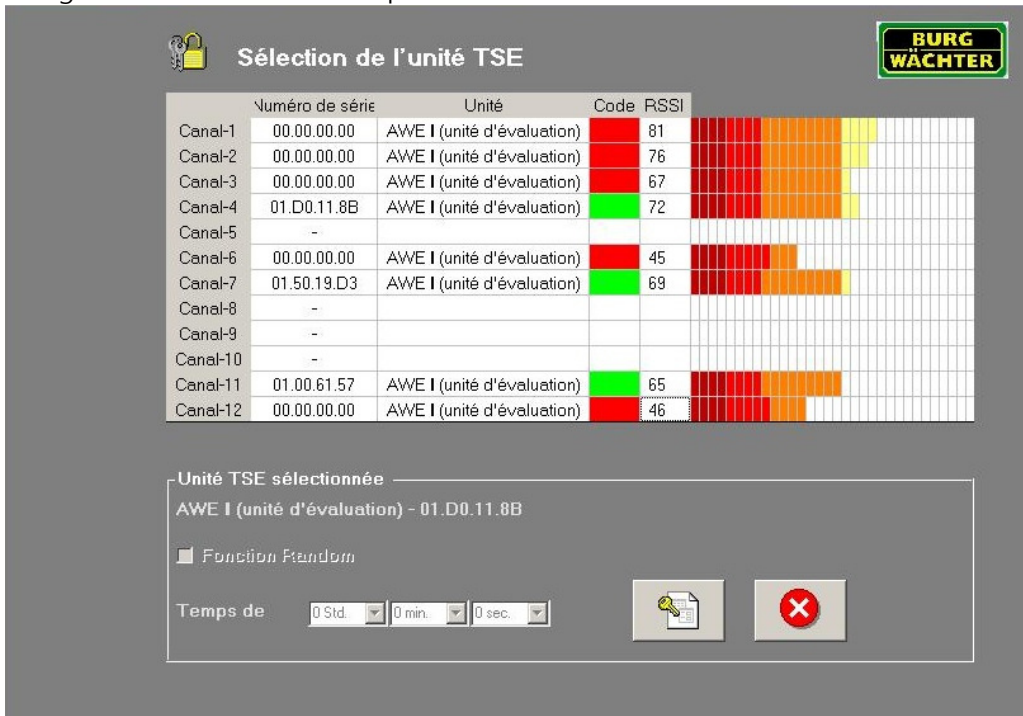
Sélection de l'unité TSE

BURG WÄCHTER

| | Numéro de série | Unité | Code | RSSI |
|---|---|---|---|---|
| Canal-1 | 00.00.00.00 | AWE I (unité d'évaluation) | | 81 |
| Canal-2 | 00.00.00.00 | AWE I (unité d'évaluation) | | 76 |
| Canal-3 | 00.00.00.00 | AWE I (unité d'évaluation) | | 67 |
| Canal-4 | 01.D0.11.8B | AWE I (unité d'évaluation) | | 72 |
| Canal-5 | - | | | |
| Canal-6 | 00.00.00.00 | AWE I (unité d'évaluation) | | 45 |
| Canal-7 | 01.50.19.D3 | AWE I (unité d'évaluation) | | 69 |
| Canal-8 | - | | | |
| Canal-9 | - | | | |
| Canal-10 | - | | | |
| Canal-11 | 01.00.61.57 | AWE I (unité d'évaluation) | | 65 |
| Canal-12 | 00.00.00.00 | AWE I (unité d'évaluation) | | 46 |

Unité TSE sélectionnée

AWE I (unité d'évaluation) - 01.D0.11.8B

Fonction Random

Temps de 0 Std. 0 min. 0 sec.